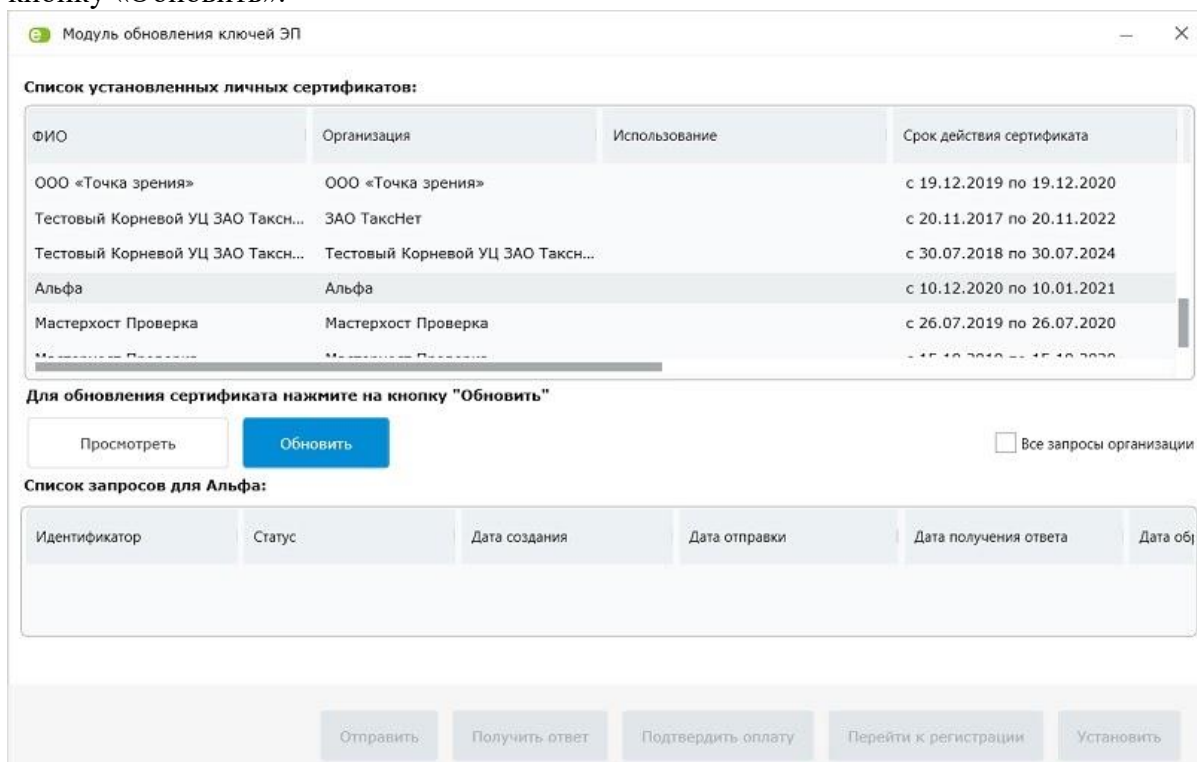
кнопку «Обновить».

Модуль обновления ключей ЭП

Список установленных личных сертификатов:

| ФИО | Организация | Использование | Срок действия сертификата |
|---|---|---|---|
| ООО «Точка зрения» | ООО «Точка зрения» | | с 19.12.2019 по 19.12.2020 |
| Тестовый Корневой УЦ ЗАО Таксн... | ЗАО ТаксНет | | с 20.11.2017 по 20.11.2022 |
| Тестовый Корневой УЦ ЗАО Таксн... | Тестовый Корневой УЦ ЗАО Таксн... | | с 30.07.2018 по 30.07.2024 |
| Альфа | Альфа | | с 10.12.2020 по 10.01.2021 |
| Мастерхост Проверка | Мастерхост Проверка | | с 26.07.2019 по 26.07.2020 |
| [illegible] | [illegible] | | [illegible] |

Для обновления сертификата нажмите на кнопку "Обновить"

Просмотреть

Обновить

Все запросы организации

Список запросов для Альфа:

| Идентификатор | Статус | Дата создания | Дата отправки | Дата получения ответа | Дата об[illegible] |
|---|---|---|---|---|---|

Отправить

Получить ответ

Подтвердить оплату

Перейти к регистрации

Установить